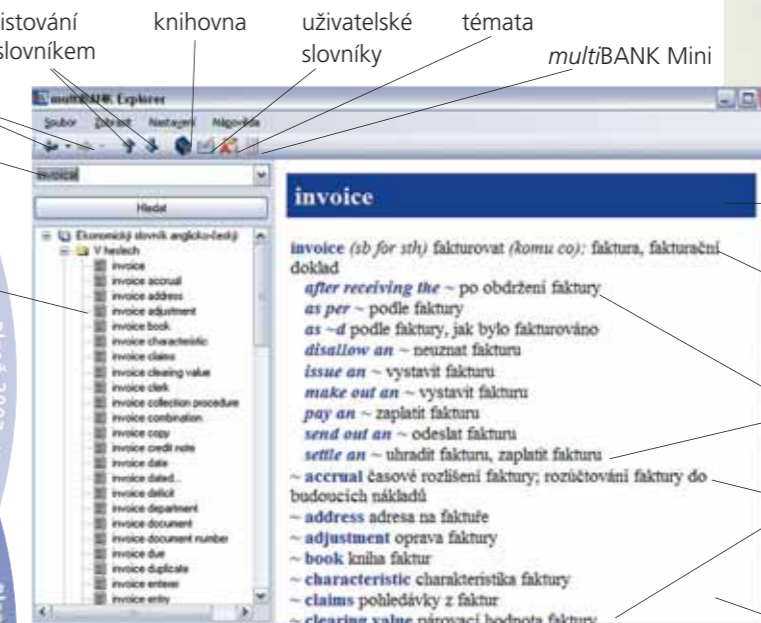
istování slovníkem

knihovna

uživatelské slovníky

témata

*multi*BANK Mini

multiBANK Explorer

Soubor Zobrazit Nastavení Nápověda

invoice

Hledat

Ekonomický slovník anglicko-český
V heslech
invoice
invoice accrual
invoice address
invoice adjustment
invoice book
invoice characteristic
invoice claims
invoice clearing value
invoice clerk
invoice collection procedure
invoice combination
invoice copy
invoice credit note
invoice date
invoice dated...
invoice deficit
invoice department
invoice document
invoice document number
invoice due
invoice duplicate
invoice enterer
invoice entry

invoice

invoice *(sb for sth)* fakturovat *(komu co)*; faktura, fakturační doklad
*after receiving the* ~ po obdržení faktury
*as per* ~ podle faktury
*as ~d* podle faktury, jak bylo fakturováno
*disallow an* ~ neuznat fakturu
*issue an* ~ vystavit fakturu
*make out an* ~ vystavit fakturu
*pay an* ~ zaplatit fakturu
*send out an* ~ odeslat fakturu
*settle an* ~ uhradit fakturu, zaplatit fakturu
~ **accrual** časové rozlišení faktury; rozúčtování faktury do budoucích nákladů
~ **address** adresa na faktuře
~ **adjustment** oprava faktury
~ **book** kniha faktur
~ **characteristic** charakteristika faktury
~ **claims** pohledávky z faktur
~ **clearing value** párovací hodnota faktury